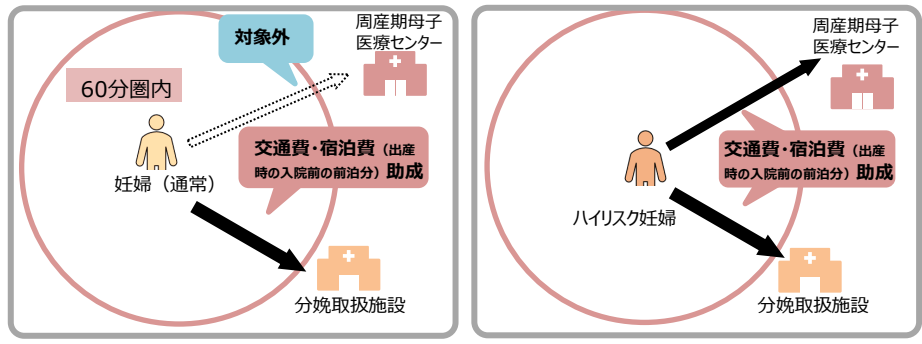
対象外

周産期母子医療センター

60分圏内

交通費・宿泊費（出産時の入院前の前泊分）助成

妊婦（通常）

分娩取扱施設

周産期母子医療センター

交通費・宿泊費（出産時の入院前の前泊分）助成

ハイリスク妊婦

分娩取扱施設